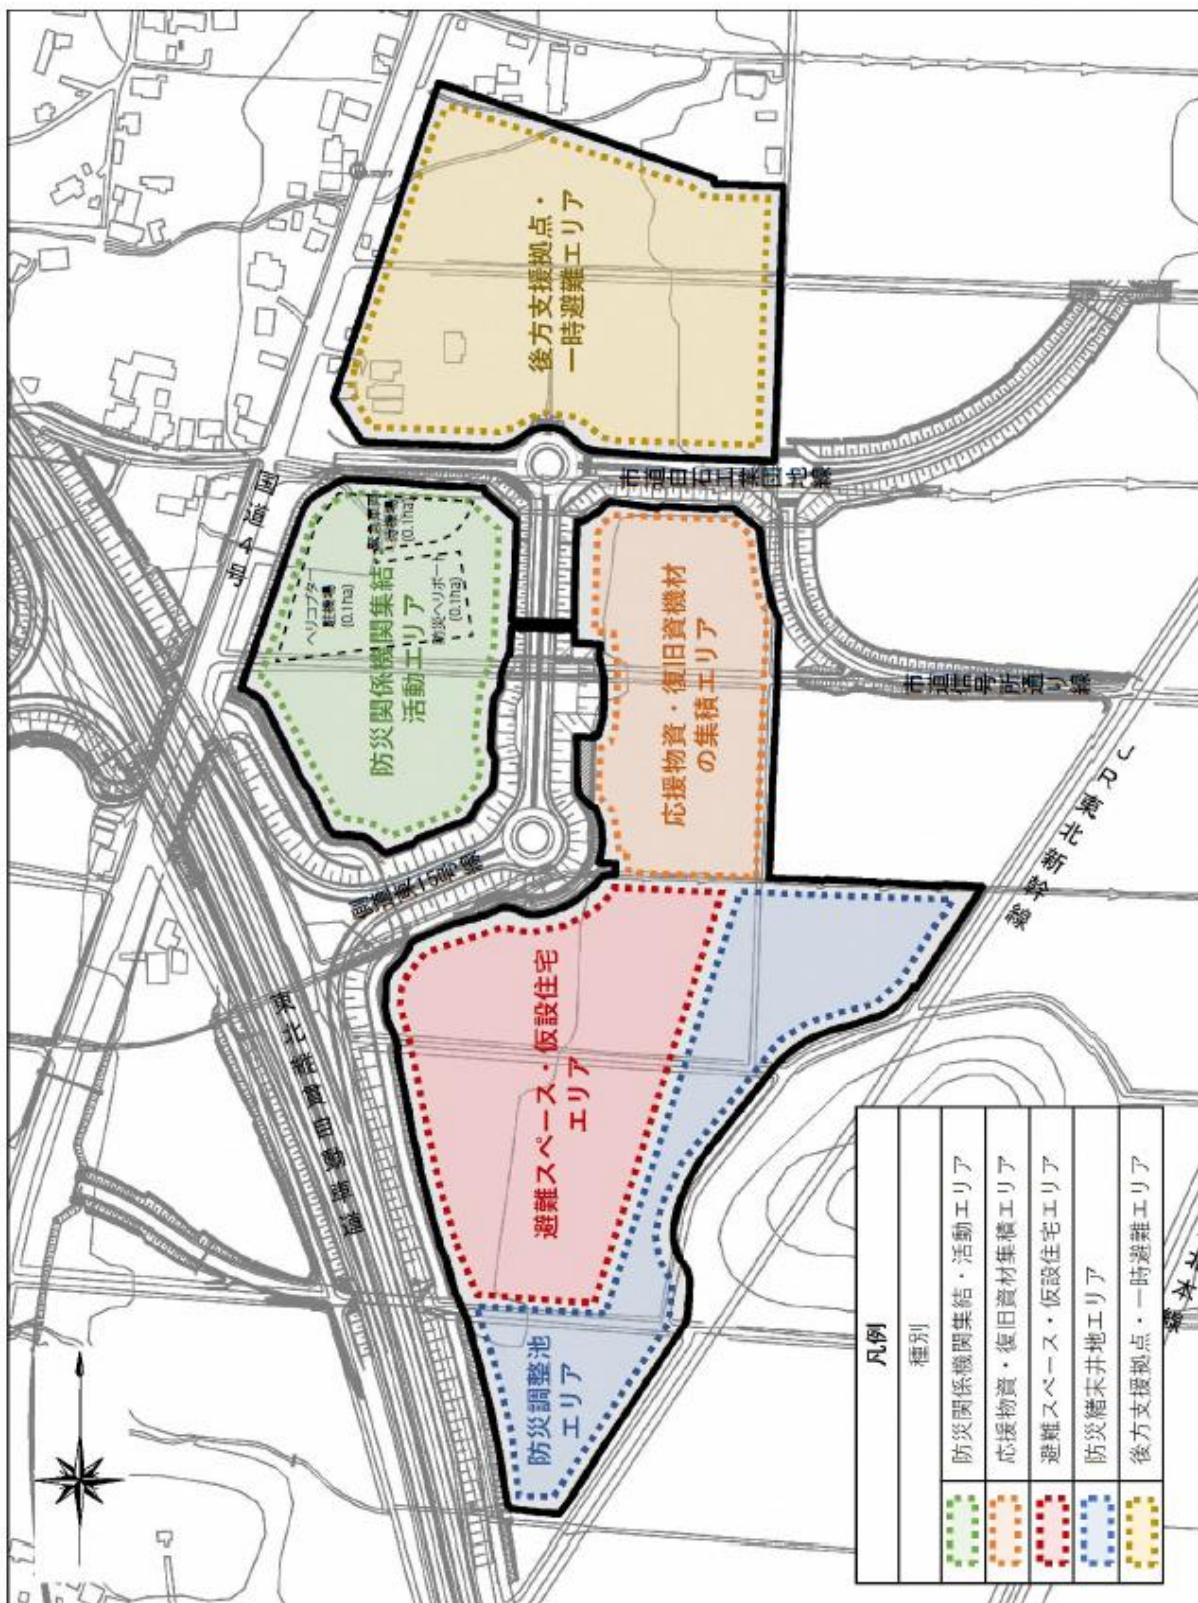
後方支援拠点・
一時避難エリア

防災関係機関集結・
活動エリア

ヘリコプター
駐機場
(0.1ha)

緊急車両
駐車場
(0.1ha)

防災ヘリポート
(0.1ha)

応援物資・復旧資機材
の集積エリア

避難スペース・仮設住宅
エリア

防災調整池
エリア

市道田石工業団地線

市道信号所通り線

国道

県道

東北新幹線

東北自動車道

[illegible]

凡例

| | 種別 |
|---|---|
| | 防災関係機関集結・活動エリア |
| | 応援物資・復旧資材集積エリア |
| | 避難スペース・仮設住宅エリア |
| | 防災備蓄・井戸エリア |
| | 後方支援拠点・一時避難エリア |